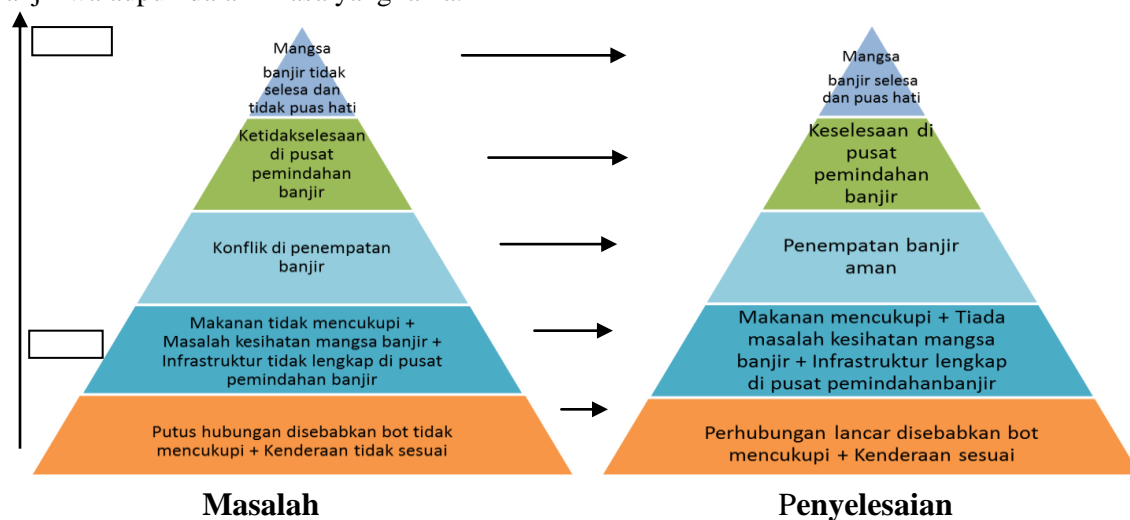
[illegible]

Mangsa banjir tidak selesa dan tidak puas hati

Ketidakselesaan di pusat pemindahan banjir

Konflik di penempatan banjir

Makanan tidak mencukupi + Masalah kesihatan mangsa banjir + Infrastruktur tidak lengkap di pusat pemindahan banjir

Putus hubungan disebabkan bot tidak mencukupi + Kenderaan tidak sesuai

Mangsa banjir selesa dan puas hati

Keselesaan di pusat pemindahan banjir

Penempatan banjir aman

Makanan mencukupi + Tiada masalah kesihatan mangsa banjir + Infrastruktur lengkap di pusat pemindahanbanjir

Perhubungan lancar disebabkan bot mencukupi + Kenderaan sesuai

Masalah

Penyelesaian